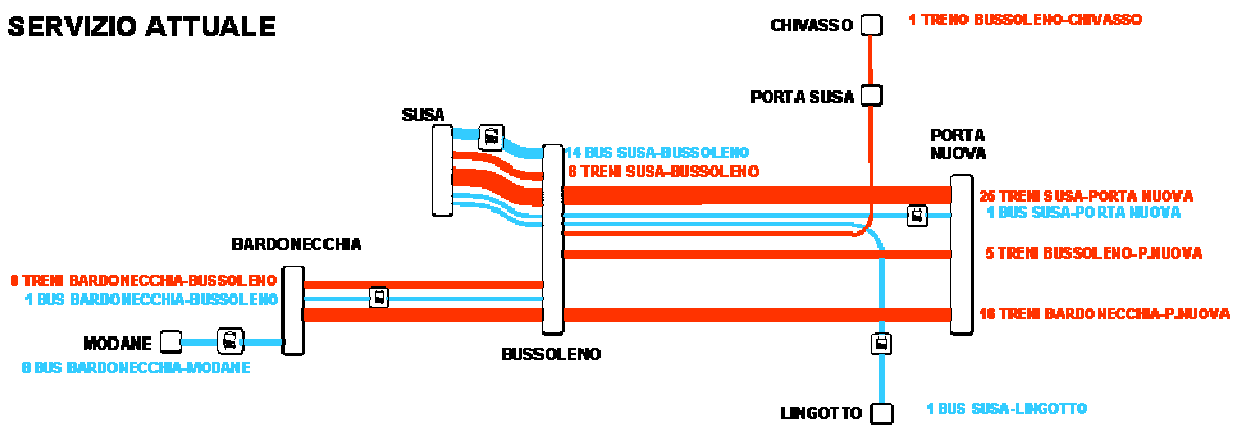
SERVIZIO ATTUALE

CHIVASSO

1 TRENO BUSSOLENO-CHIVASSO

PORTA SUSA

SUSA

PORTA NUOVA

14 BUS SUSA-BUSSOLENO

8 TRENI SUSA-BUSSOLENO

26 TRENI SUSA-PORTA NUOVA

1 BUS SUSA-PORTA NUOVA

BARDONECCHIA

5 TRENI BUSSOLENO-P.NUOVA

8 TRENI BARDONECCHIA-BUSSOLENO

1 BUS BARDONECCHIA-BUSSOLENO

16 TRENI BARDONECCHIA-P.NUOVA

MODANE

BUSSOLENO

6 BUS BARDONECCHIA-MODANE

LINGOTTO

1 BUS SUSA-LINGOTTO